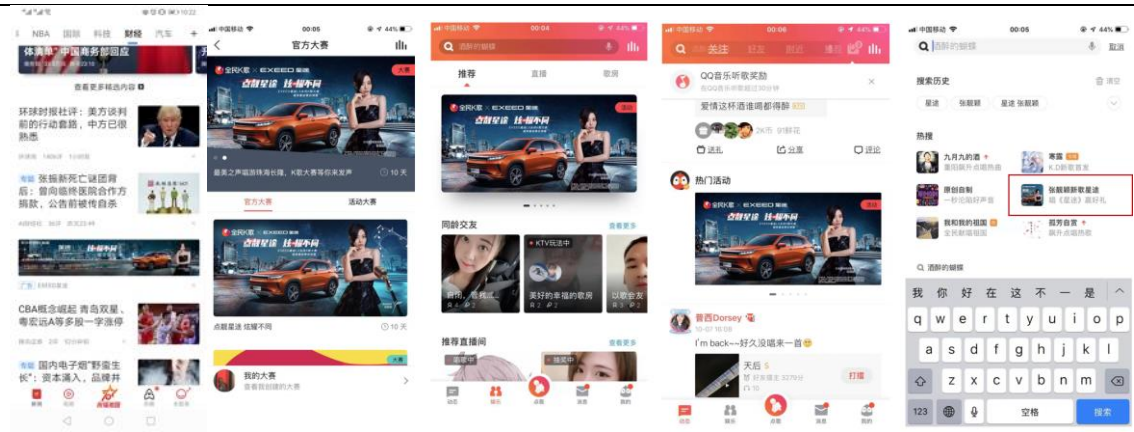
NBA 国际 科技 财经 汽车 +
体育界"中国商务部回应
查看更多精选内容
环球时报社评：美方谈判前的行动套路，中方已很熟悉
专题 张扬新死亡谜团背后：曾向临终医院合方捐款，公告前被传自杀
CBA概念崛起 青岛双星、粤宏远A等多股一字涨停
专题 国内电子烟"野蛮生长"：资本涌入，品牌并

中国移动 00:05 44%
官方大赛
全民K歌 × EXEED星途
点靓星途 比一般不同
最美之声唱游珠海长隆，K歌大赛等你来发声
10天
官方大赛 活动大赛
点靓星途 炫耀不同
10天
我的大赛
查看我创建的大赛

00:04 44%
酒醉的蝴蝶
推荐 直播 歌房
同龄交友 查看更多
KTV玩法中
推荐直播间 查看更多

00:06 44%
关注 好友 附近 播放
QQ音乐听歌奖励
爱情这杯酒谁喝都得醉
送礼 分享 评论
热门活动
晋西Dorsey
I'm back~~好久没唱来一首
天后
打擂

中国移动 00:05 44%
酒醉的蝴蝶
搜索历史 清空
星途 张靓颖 星途 张靓颖
热搜
九月九的酒 海富
原创自制 张靓颖新歌星途
我和我的祖国 报为自首
酒醉的蝴蝶
我 你 好 在 这 不 一 是
q w e r t y u i o p
a s d f g h j k l
z x c v b n m
123 空格 搜索